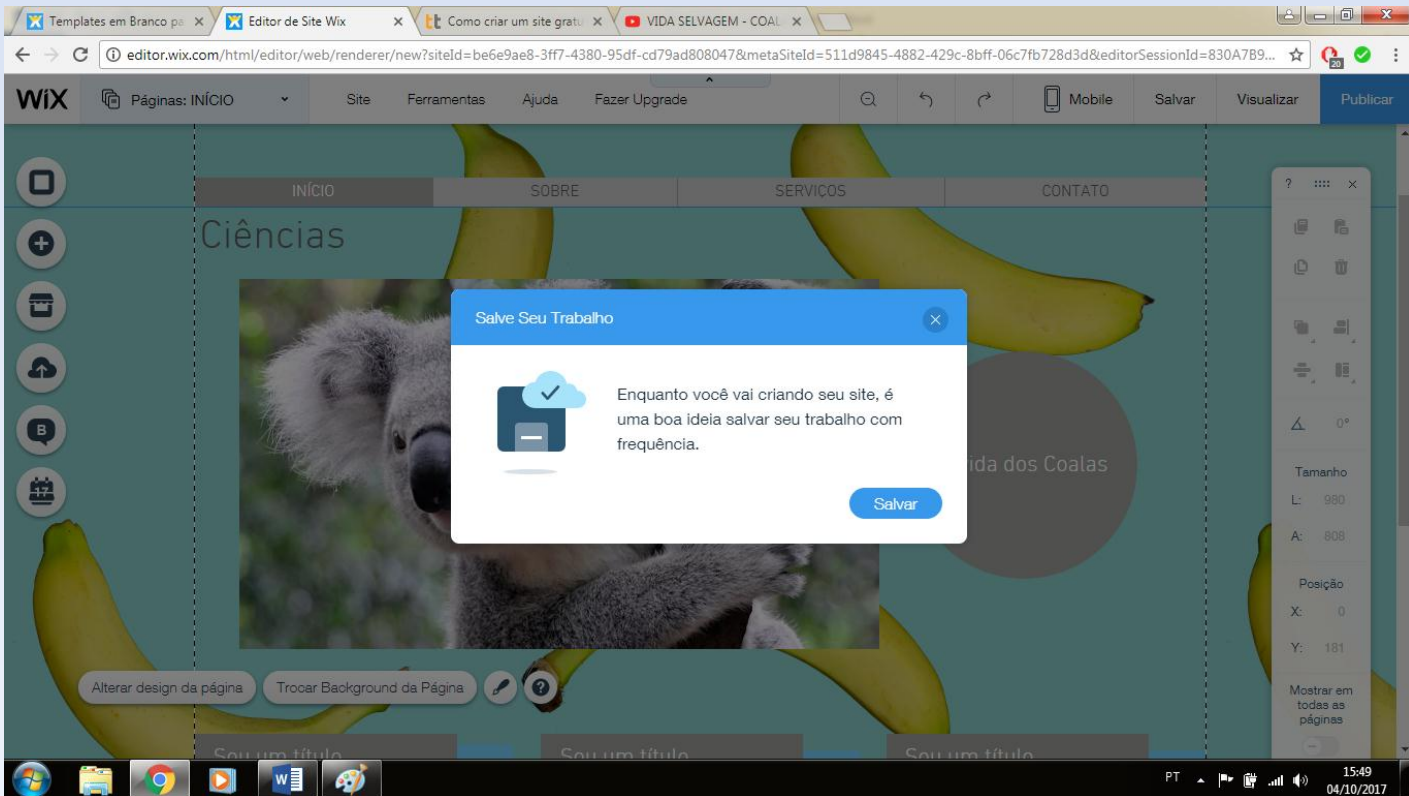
Templates em Branco pa ×
Editor de Site Wix ×
Como criar um site gratu ×
VIDA SELVAGEM - COAL ×

editor.wix.com/html/editor/web/renderer/new?siteId=be6e9ae8-3ff7-4380-95df-cd79ad808047&metaSiteId=511d9845-4882-429c-8bff-06c7fb728d3d&editorSessionId=830A7B9...

WiX Páginas: INÍCIO Site Ferramentas Ajuda Fazer Upgrade Mobile Salvar Visualizar Publicar

INÍCIO SOBRE SERVIÇOS CONTATO

Ciências

ida dos Coalas

Salve Seu Trabalho

Enquanto você vai criando seu site, é uma boa ideia salvar seu trabalho com frequência.

Salvar

? ×

0°

Tamanho
L: 980
A: 808

Posição
X: 0
Y: 181

Mostrar em todas as páginas

Alterar design da página Trocar Background da Página

Sou um título Sou um título Sou um título

PT 15:49 04/10/2017